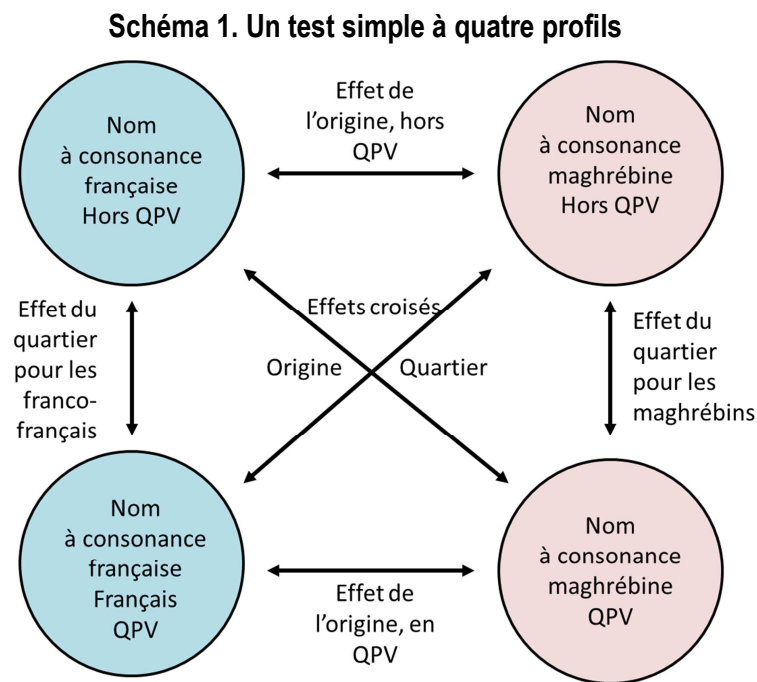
Schéma 1. Un test simple à quatre profils

Nom à consonance française Hors QPV

Effet de l'origine, hors QPV

Nom à consonance maghrébine Hors QPV

Effet du quartier pour les franco-français

Effets croisés

Origine

Quartier

Effet du quartier pour les maghrébins

Nom à consonance française Français QPV

Effet de l'origine, en QPV

Nom à consonance maghrébine QPV